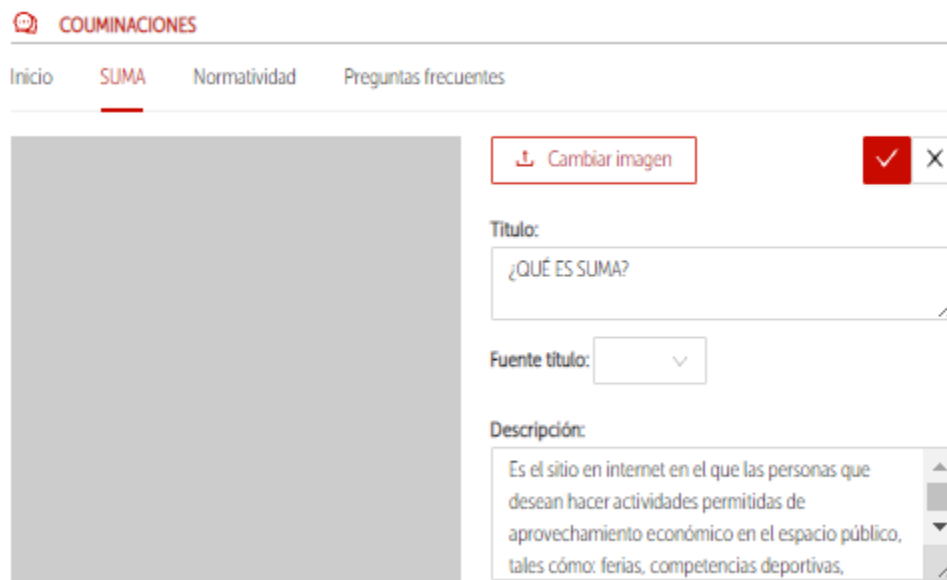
COUMINACIONES

Inicio SUMA Normatividad Preguntas frecuentes

Cambiar imagen

Titulo:

¿QUÉ ES SUMA?

Fuente título:

Descripción:

Es el sitio en internet en el que las personas que desean hacer actividades permitidas de aprovechamiento económico en el espacio público, tales cómo: ferias, competencias deportivas,